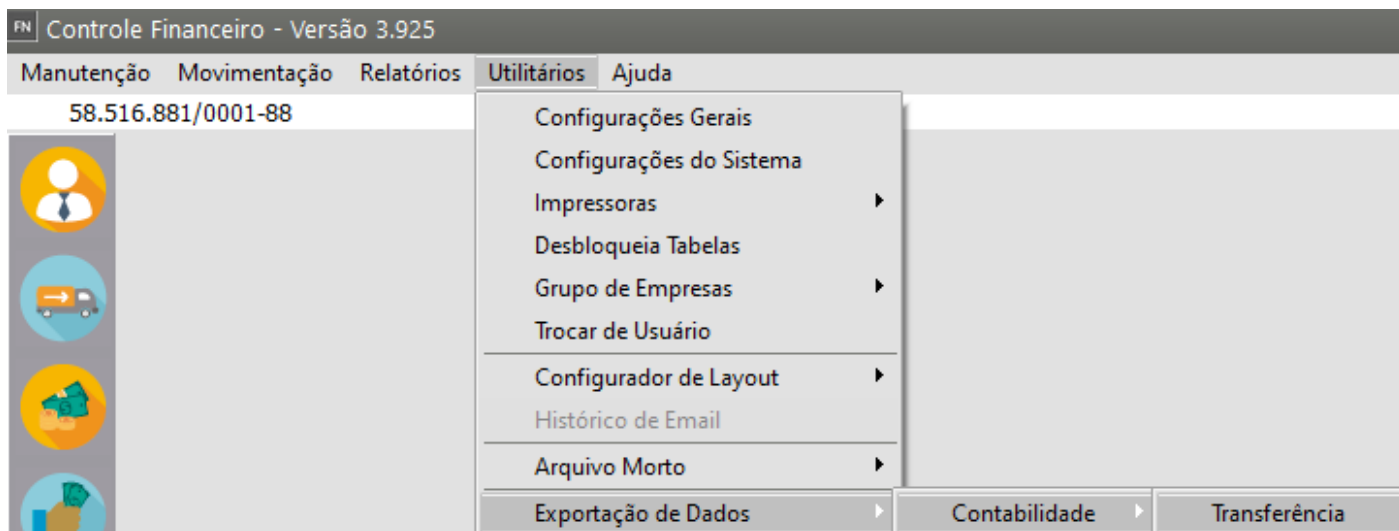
FN Controle Financeiro - Versão 3.925

Manutenção Movimentação Relatórios Utilitários Ajuda

58.516.881/0001-88

Configurações Gerais
Configurações do Sistema
Impressoras
Desbloqueia Tabelas
Grupo de Empresas
Trocar de Usuário
Configurador de Layout
Histórico de Email
Arquivo Morto
Exportação de Dados

Contabilidade

Transferência